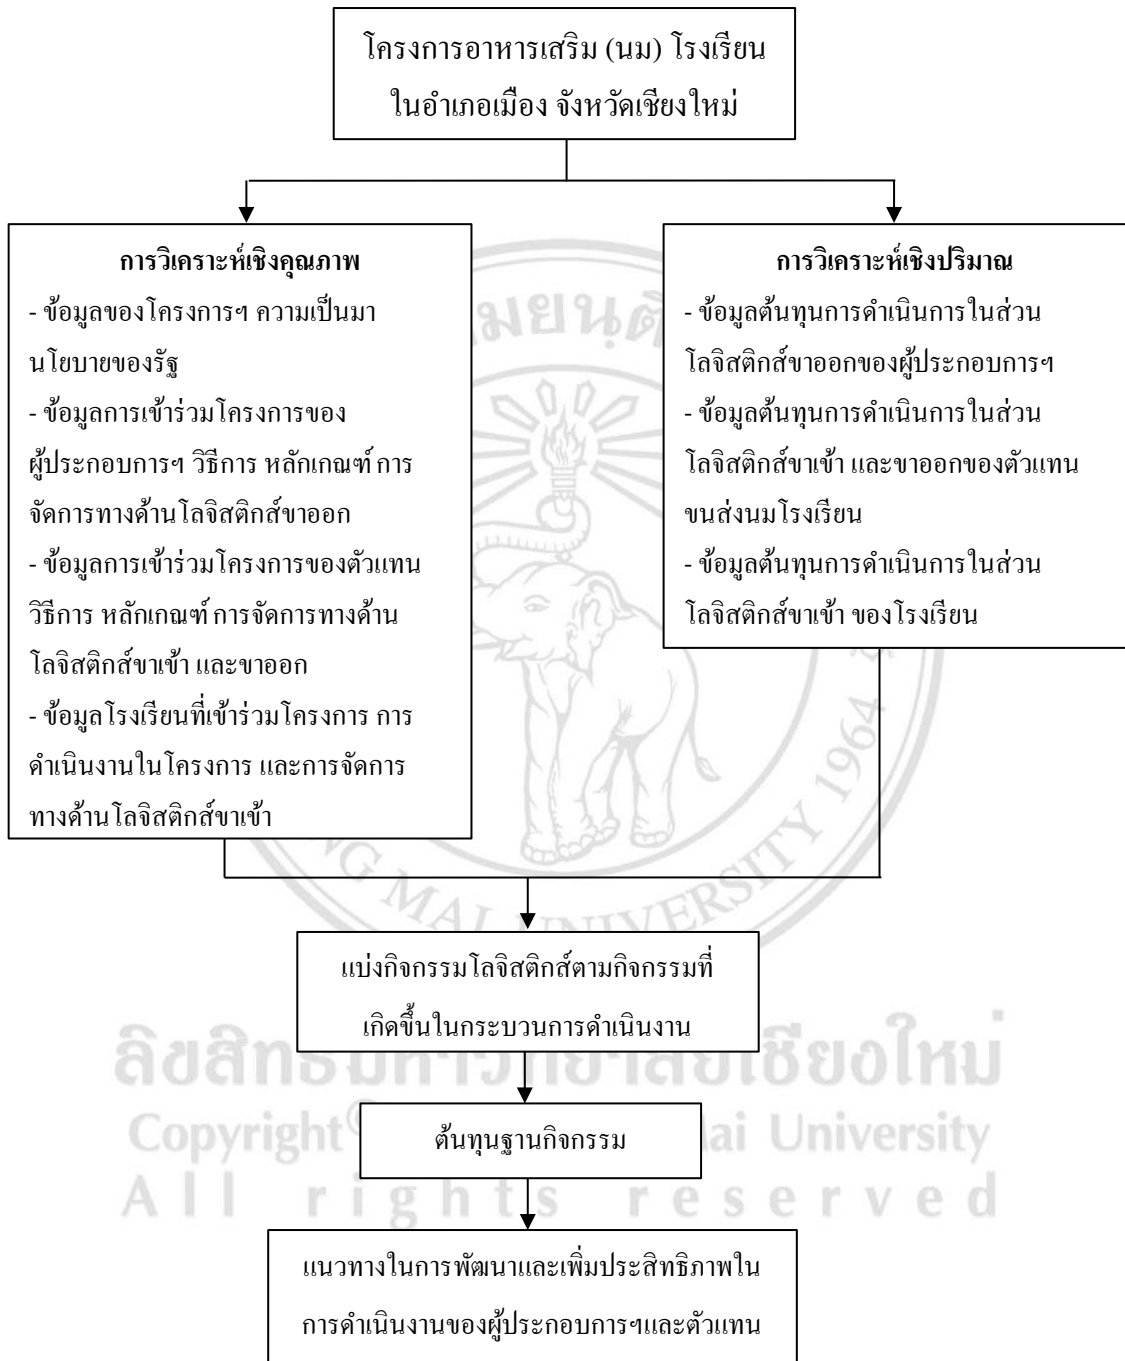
โครงการอาหารเสริม (นม) โรงเรียน ในอำเภอเมือง จังหวัดเชียงใหม่

**การวิเคราะห์เชิงคุณภาพ**
- ข้อมูลของโครงการฯ ความเป็นมา นโยบายของรัฐ
- ข้อมูลการเข้าร่วมโครงการของผู้ประกอบการฯ วิธีการ หลักเกณฑ์ การจัดการทางด้านโลจิสติกส์ขาออก
- ข้อมูลการเข้าร่วมโครงการของตัวแทน วิธีการ หลักเกณฑ์ การจัดการทางด้านโลจิสติกส์ขาเข้า และขาออก
- ข้อมูลโรงเรียนที่เข้าร่วมโครงการ การดำเนินงานในโครงการ และการจัดการทางด้านโลจิสติกส์ขาเข้า

**การวิเคราะห์เชิงปริมาณ**
- ข้อมูลต้นทุนการดำเนินการในส่วนโลจิสติกส์ขาออกของผู้ประกอบการฯ
- ข้อมูลต้นทุนการดำเนินการในส่วนโลจิสติกส์ขาเข้า และขาออกของตัวแทนขนส่งนมโรงเรียน
- ข้อมูลต้นทุนการดำเนินการในส่วนโลจิสติกส์ขาเข้า ของโรงเรียน

แบ่งกิจกรรมโลจิสติกส์ตามกิจกรรมที่เกิดขึ้นในกระบวนการดำเนินงาน

ต้นทุนฐานกิจกรรม

แนวทางในการพัฒนาและเพิ่มประสิทธิภาพในการดำเนินงานของผู้ประกอบการฯและตัวแทน

ลิขสิทธิ์มหาวิทยาลัยเชียงใหม่
Copyright© by Chiang Mai University
All rights reserved